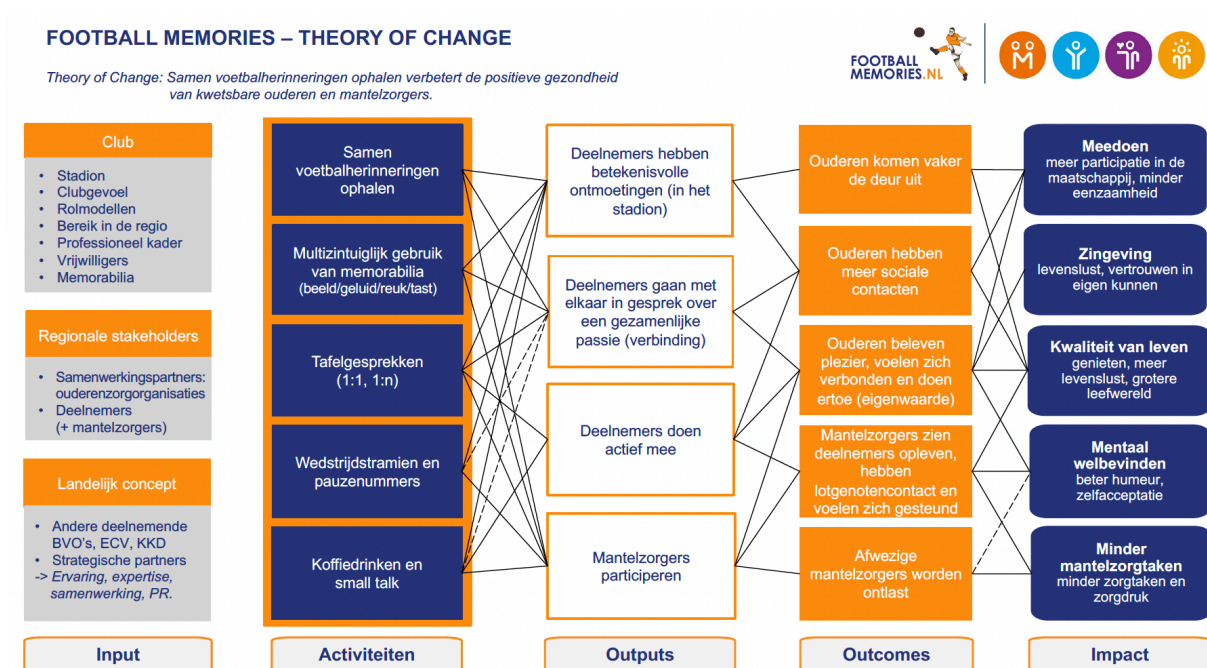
FOOTBALL MEMORIES – THEORY OF CHANGE

Theory of Change: Samen voetbalherinneringen ophalen verbetert de positieve gezondheid van kwetsbare ouderen en mantelzorgers.

FOOTBALL MEMORIES.NL

Club

- Stadion
- Clubgevoel
- Rolmodellen
- Bereik in de regio
- Professioneel kader
- Vrijwilligers
- Memorabilia

Regionale stakeholders

- Samenwerkingspartners: ouderenzorgorganisaties
- Deelnemers (+ mantelzorgers)

Landelijk concept

- Andere deelnemende BVO's, ECV, KKD
- Strategische partners
-> Ervaring, expertise, samenwerking, PR.

Samen voetbalherinneringen ophalen

Multizintuiglijk gebruik van memorabilia (beeld/geluid/reuk/tast)

Tafelgesprekken (1:1, 1:n)

Wedstrijdstramien en pauzenummers

Koffiedrinken en small talk

Deelnemers hebben betekenisvolle ontmoetingen (in het stadion)

Deelnemers gaan met elkaar in gesprek over een gezamenlijke passie (verbinding)

Deelnemers doen actief mee

Mantelzorgers participeren

Ouderen komen vaker de deur uit

Ouderen hebben meer sociale contacten

Ouderen beleven plezier, voelen zich verbonden en doen ertoe (eigenwaarde)

Mantelzorgers zien deelnemers opleven, hebben lotgenotencontact en voelen zich gesteund

Afwezige mantelzorgers worden ontlast

Meedoen
meer participatie in de maatschappij, minder eenzaamheid

Zingeving
levenslust, vertrouwen in eigen kunnen

Kwaliteit van leven
genieten, meer levenslust, grotere leefwereld

Mentaal welbevinden
beter humeur, zelfacceptatie

Minder mantelzorgtaken
minder zorgtaken en zorgdruk

Input

Activiteiten

Outputs

Outcomes

Impact